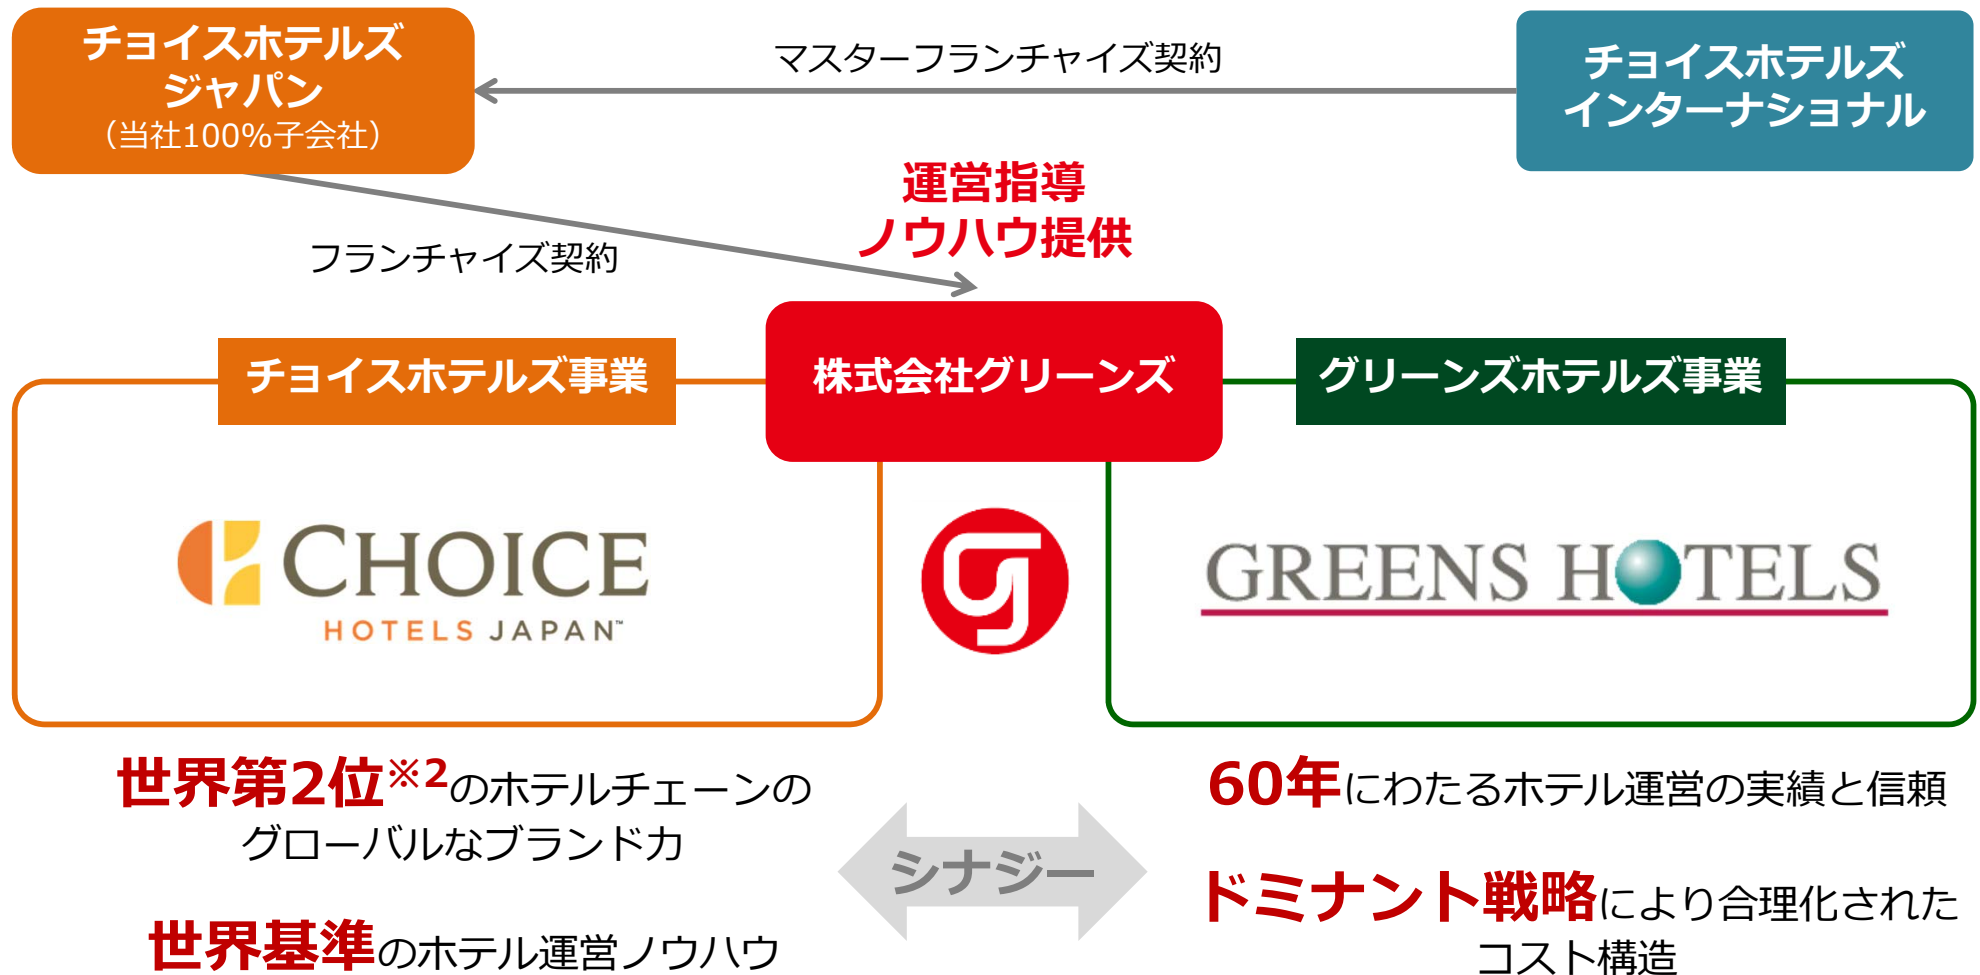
チョイスホテルズジャパン
（当社100%子会社）

マスターフランチャイズ契約

チョイスホテルズインターナショナル

運営指導
ノウハウ提供

フランチャイズ契約

チョイスホテルズ事業

株式会社グリーンズ

グリーンズホテルズ事業

CHOICE
HOTELS JAPAN™

GREENS HOTELS

世界第2位$^{※2}$のホテルチェーンのグローバルなブランド力

世界基準のホテル運営ノウハウ

シナジー

60年にわたるホテル運営の実績と信頼

ドミナント戦略により合理化されたコスト構造